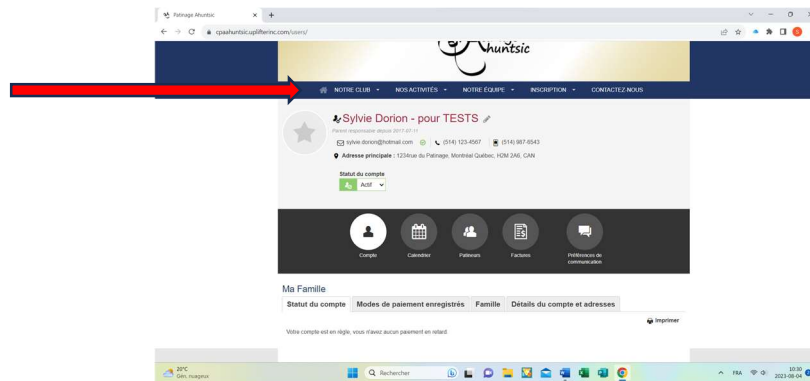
Patinage Ahuntsic

cpaahuntsic.uplifterinc.com/users/

Ahuntsic

NOTRE CLUB ▾ NOS ACTIVITÉS ▾ NOTRE ÉQUIPE ▾ INSCRIPTION ▾ CONTACTEZ-NOUS

Sylvie Dorion - pour TESTS

Parent responsable depuis 2017-07-11

sylvie.dorion@hotmail.com (514) 123-4567 (514) 987-6543

Adresse principale : 1234rue du Patinage, Montréal Québec, H2M 2A6, CAN

Statut du compte

Actif

Compte Calendrier Patineurs Factures Préférences de communication

Ma Famille

| Statut du compte | Modes de paiement enregistrés | Famille | Détails du compte et adresses |
|---|---|---|---|

Imprimer

Votre compte est en règle, vous n'avez aucun paiement en retard.

20°C
Gén. nuageux

Rechercher

FRA

10:30
2023-08-04